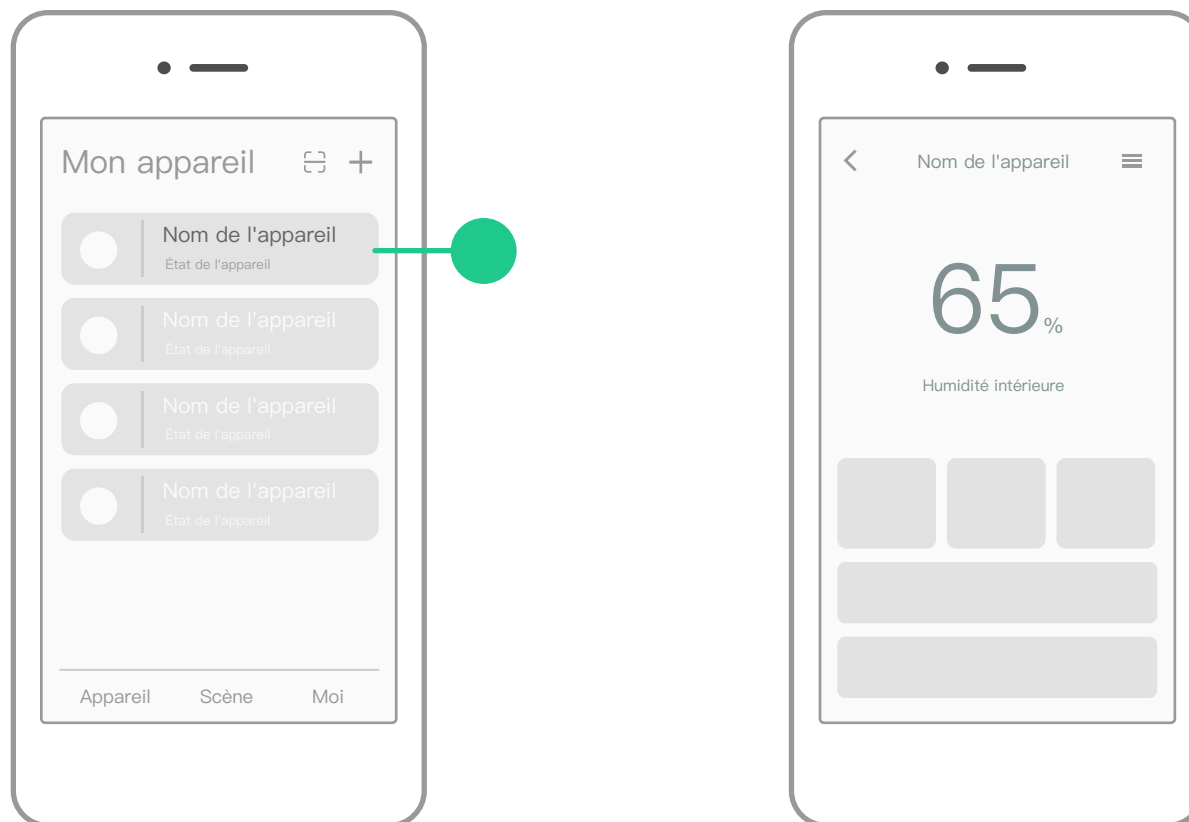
Mon appareil

Nom de l'appareil
État de l'appareil

Nom de l'appareil
État de l'appareil

Nom de l'appareil
État de l'appareil

Nom de l'appareil
État de l'appareil

Appareil Scène Moi

Nom de l'appareil

65%

Humidité intérieure